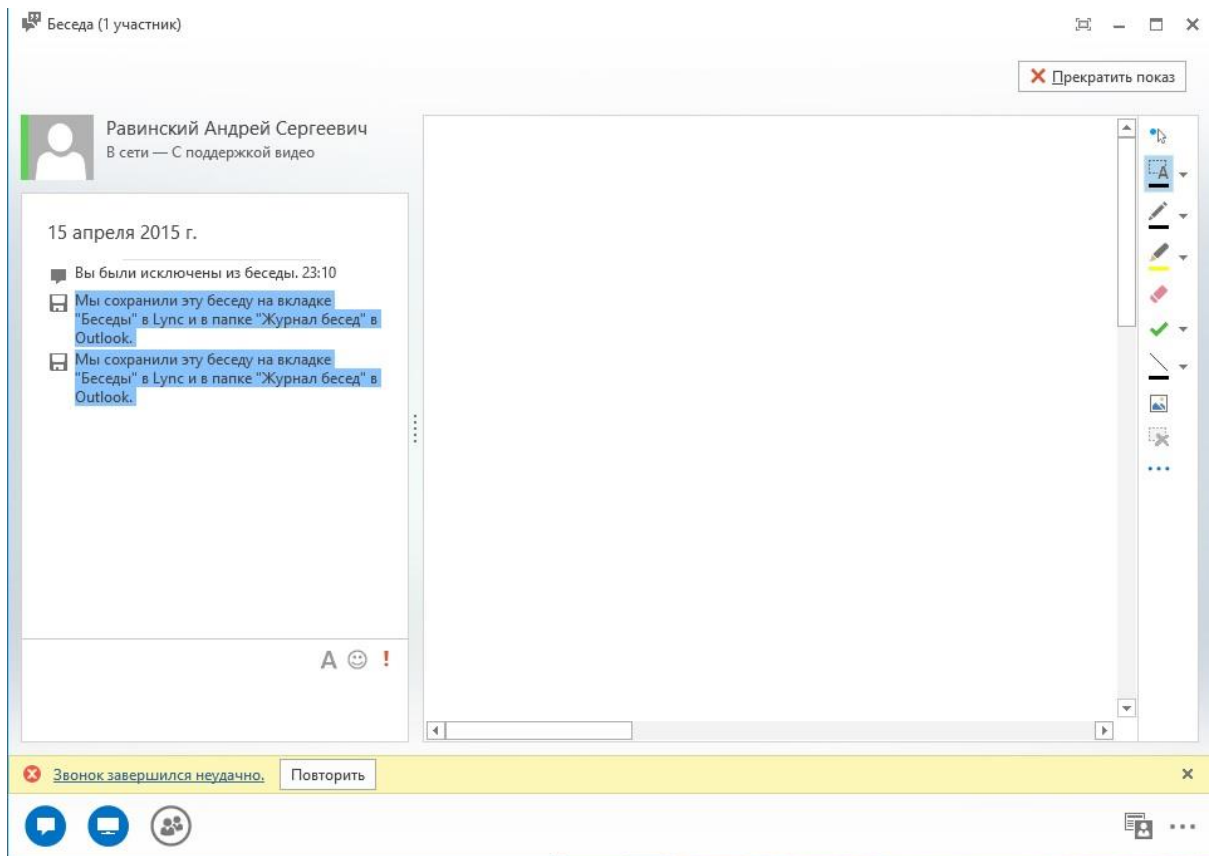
Беседа (1 участник)

Прекратить показ

Равинский Андрей Сергеевич
В сети — С поддержкой видео

15 апреля 2015 г.

Вы были исключены из беседы. 23:10

Мы сохранили эту беседу на вкладке "Беседы" в Lync и в папке "Журнал бесед" в Outlook.

Мы сохранили эту беседу на вкладке "Беседы" в Lync и в папке "Журнал бесед" в Outlook.

A ☺ !

Звонок завершился неудачно. Повторить

...